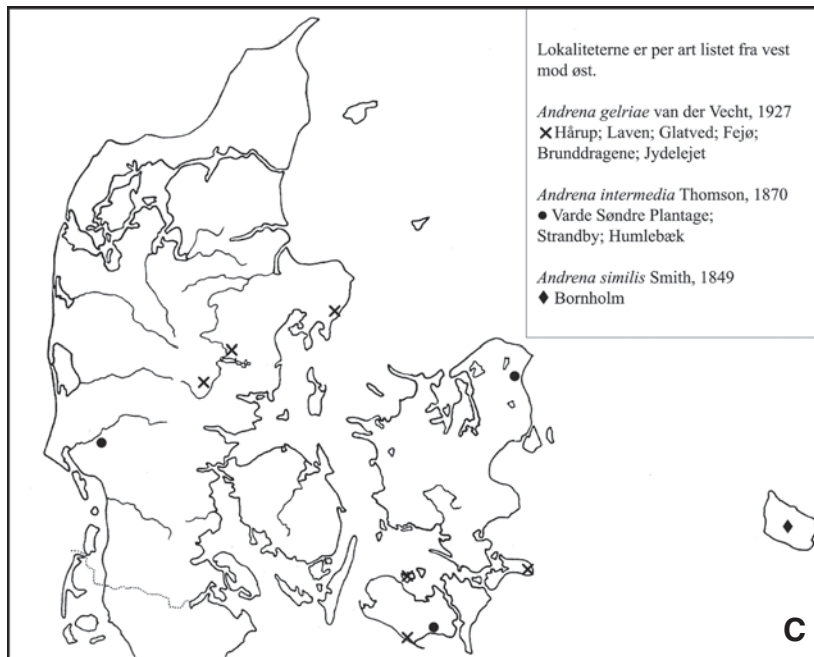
Lokaliteterne er per art listet fra vest mod øst.

*Andrena gelriae* van der Vecht, 1927
× Hårup; Laven; Glatved; Fejø; Brunddragene; Jydelejet

*Andrena intermedia* Thomson, 1870
● Varde Søndre Plantage; Strandby; Humlebæk

*Andrena similis* Smith, 1849
♦ Bornholm

C